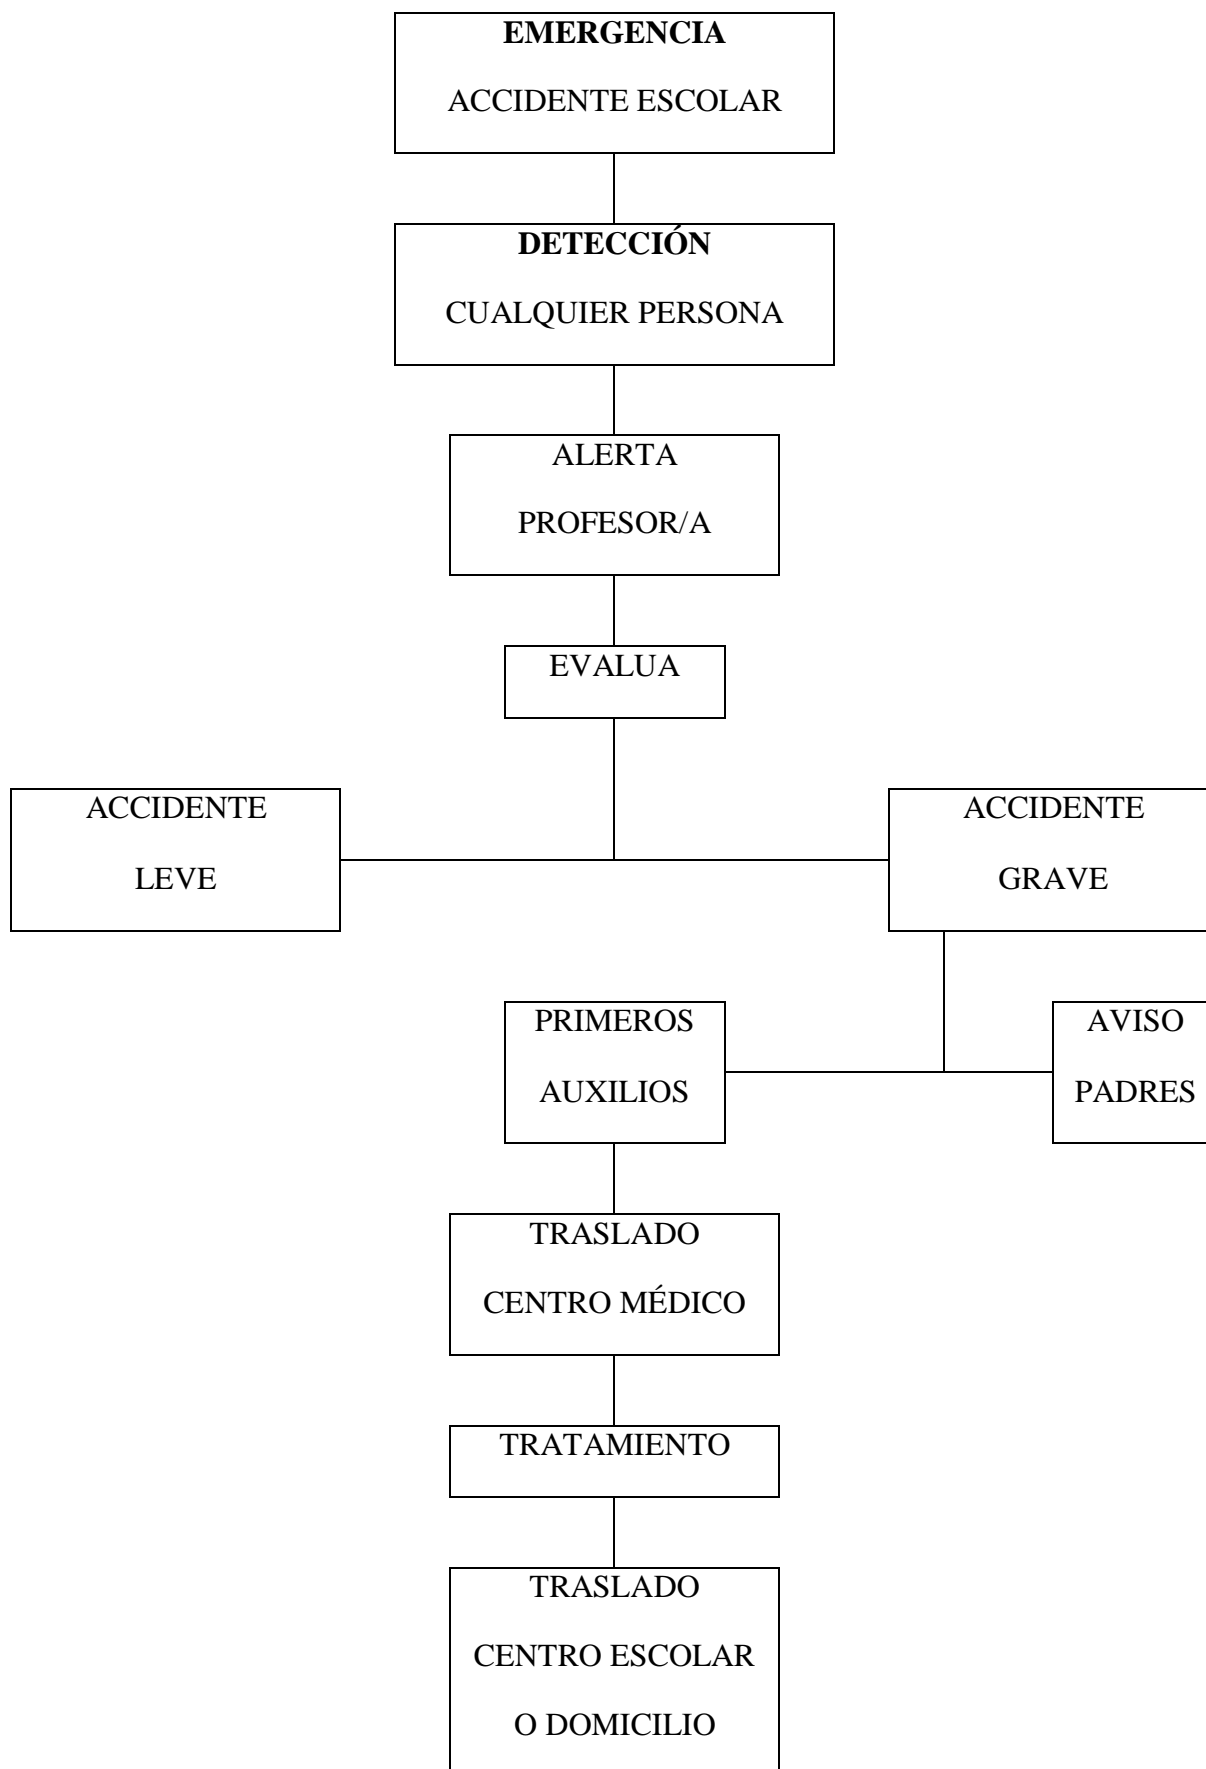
**EMERGENCIA**

ACCIDENTE ESCOLAR

**DETECCIÓN**

CUALQUIER PERSONA

ALERTA

PROFESOR/A

EVALUA

ACCIDENTE

LEVE

ACCIDENTE

GRAVE

PRIMEROS

AUXILIOS

AVISO

PADRES

TRASLADO

CENTRO MÉDICO

TRATAMIENTO

TRASLADO

CENTRO ESCOLAR

O DOMICILIO